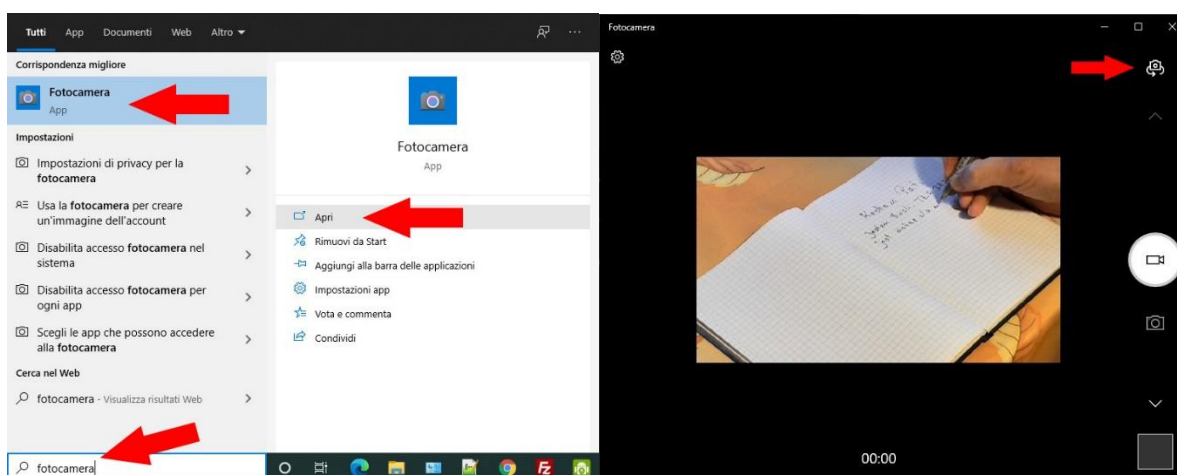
Tutti App Documenti Web Altro ▾

Corrispondenza migliore

Fotocamera
App

Impostazioni

Impostazioni di privacy per la fotocamera

Usa la fotocamera per creare un'immagine dell'account

Disabilita accesso fotocamera nel sistema

Disabilita accesso fotocamera per ogni app

Scegli le app che possono accedere alla fotocamera

Cerca nel Web

fotocamera - Visualizza risultati Web

Fotocamera
App

Apri
Rimuovi da Start
Aggiungi alla barra delle applicazioni
Impostazioni app
Vota e commenta
Condividi

fotocamera

Fotocamera

00:00